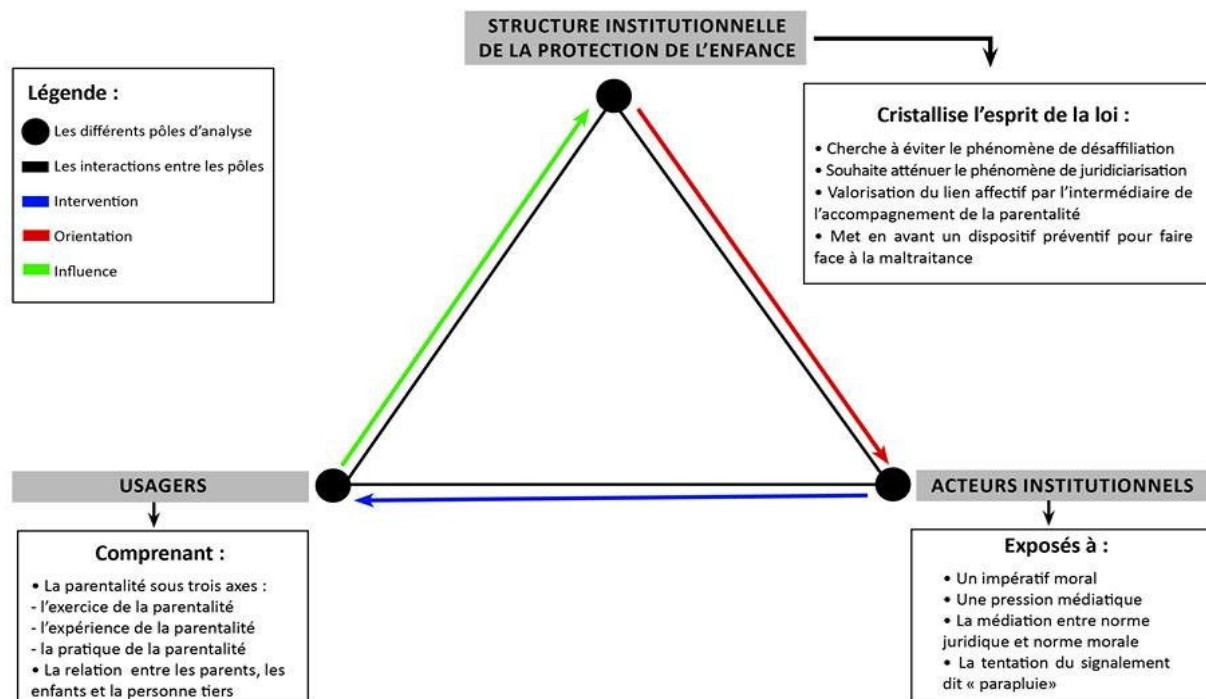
STRUCTURE INSTITUTIONNELLE DE LA PROTECTION DE L'ENFANCE

Légende :
Les différents pôles d'analyse
Les interactions entre les pôles
Intervention
Orientation
Influence

Cristallise l'esprit de la loi :
• Cherche à éviter le phénomène de désaffiliation
• Souhaite atténuer le phénomène de juridiciarisation
• Valorisation du lien affectif par l'intermédiaire de l'accompagnement de la parentalité
• Met en avant un dispositif préventif pour faire face à la maltraitance

USAGERS

ACTEURS INSTITUTIONNELS

Comprenant :
• La parentalité sous trois axes :
- l'exercice de la parentalité
- l'expérience de la parentalité
- la pratique de la parentalité
• La relation entre les parents, les enfants et la personne tiers

Exposés à :
• Un impératif moral
• Une pression médiatique
• La médiation entre norme juridique et norme morale
• La tentation du signalement dit « parapluie»